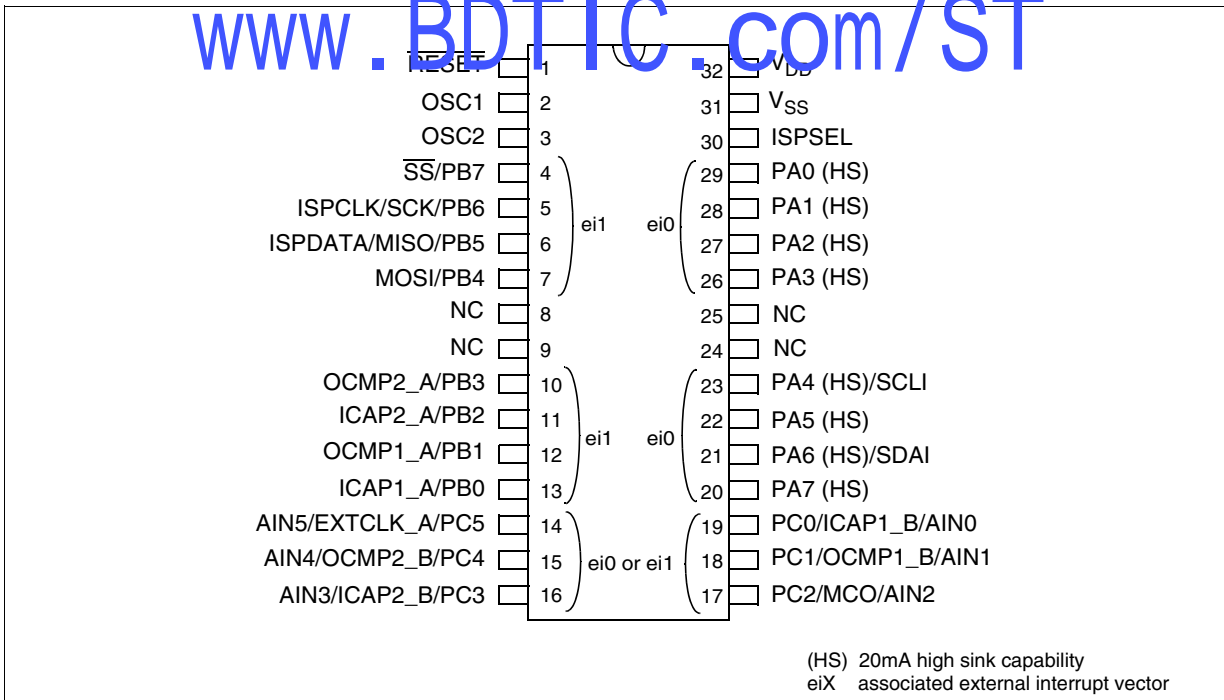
www.BDTIC.com/ST

$\overline{RESET}$ 1
OSC1 2
OSC2 3
$\overline{SS}$/PB7 4
ISPCLK/SCK/PB6 5
ISPDATA/MISO/PB5 6
MOSI/PB4 7
NC 8
NC 9
OCMP2_A/PB3 10
ICAP2_A/PB2 11
OCMP1_A/PB1 12
ICAP1_A/PB0 13
AIN5/EXTCLK_A/PC5 14
AIN4/OCMP2_B/PC4 15
AIN3/ICAP2_B/PC3 16

ei1
ei0
ei1
ei0
ei0 or ei1

32 $V_{DD}$
31 $V_{SS}$
30 ISPSEL
29 PA0 (HS)
28 PA1 (HS)
27 PA2 (HS)
26 PA3 (HS)
25 NC
24 NC
23 PA4 (HS)/SCLI
22 PA5 (HS)
21 PA6 (HS)/SDAI
20 PA7 (HS)
19 PC0/ICAP1_B/AIN0
18 PC1/OCMP1_B/AIN1
17 PC2/MCO/AIN2

(HS) 20mA high sink capability
eiX associated external interrupt vector